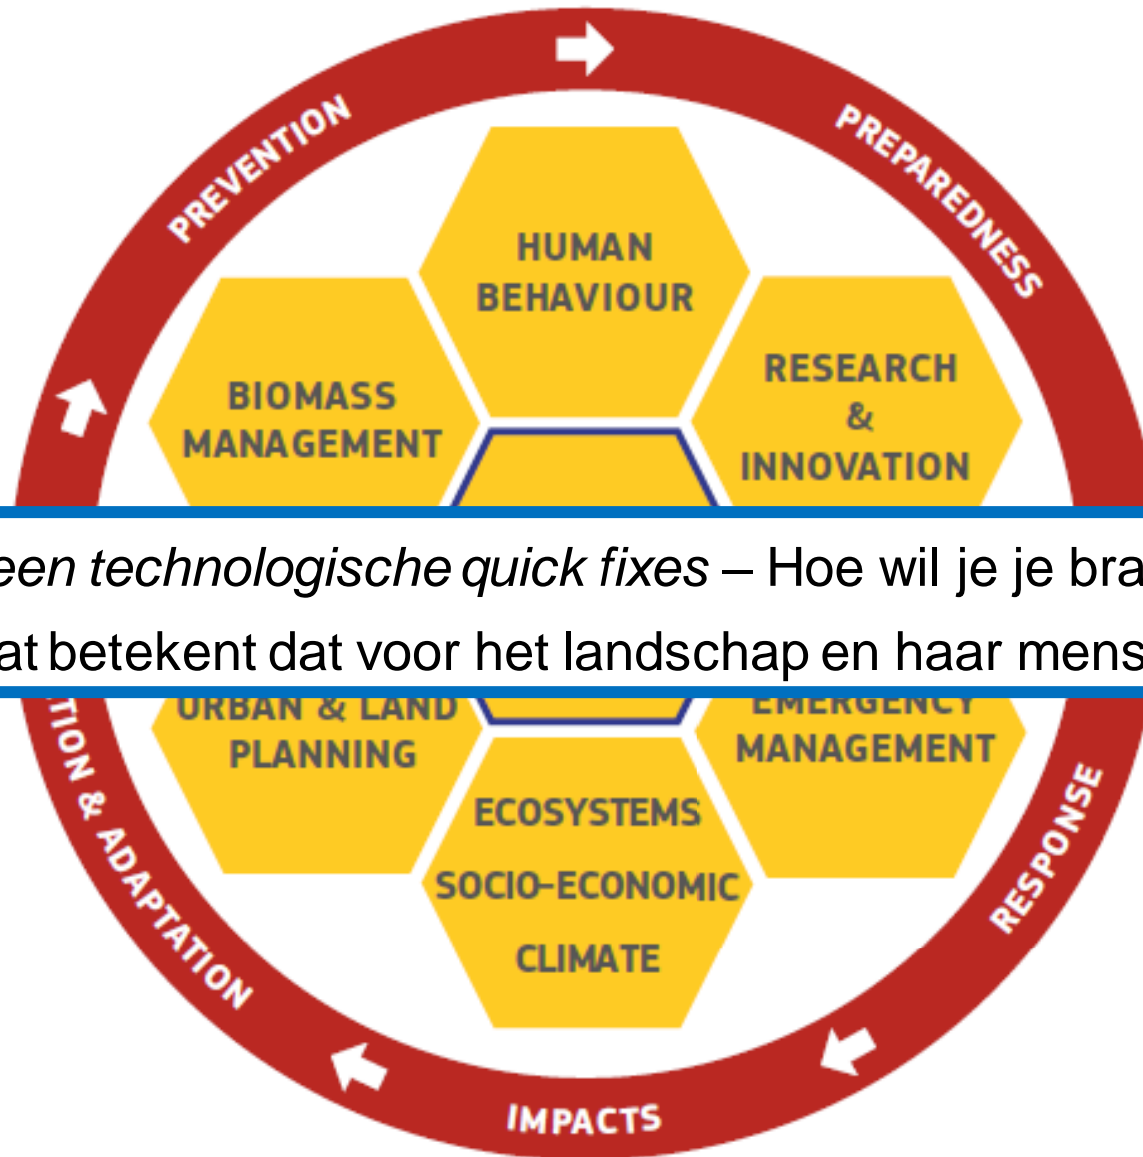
PREVENTION

PREPAREDNESS

HUMAN BEHAVIOUR

BIOMASS MANAGEMENT

RESEARCH & INNOVATION

een technologische quick fixes – Hoe wil je je bra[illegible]
at betekent dat voor het landschap en haar mens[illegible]

URBAN & LAND PLANNING

EMERGENCY MANAGEMENT

ECOSYSTEMS
SOCIO-ECONOMIC
CLIMATE

TION & ADAPTATION

RESPONSE

IMPACTS